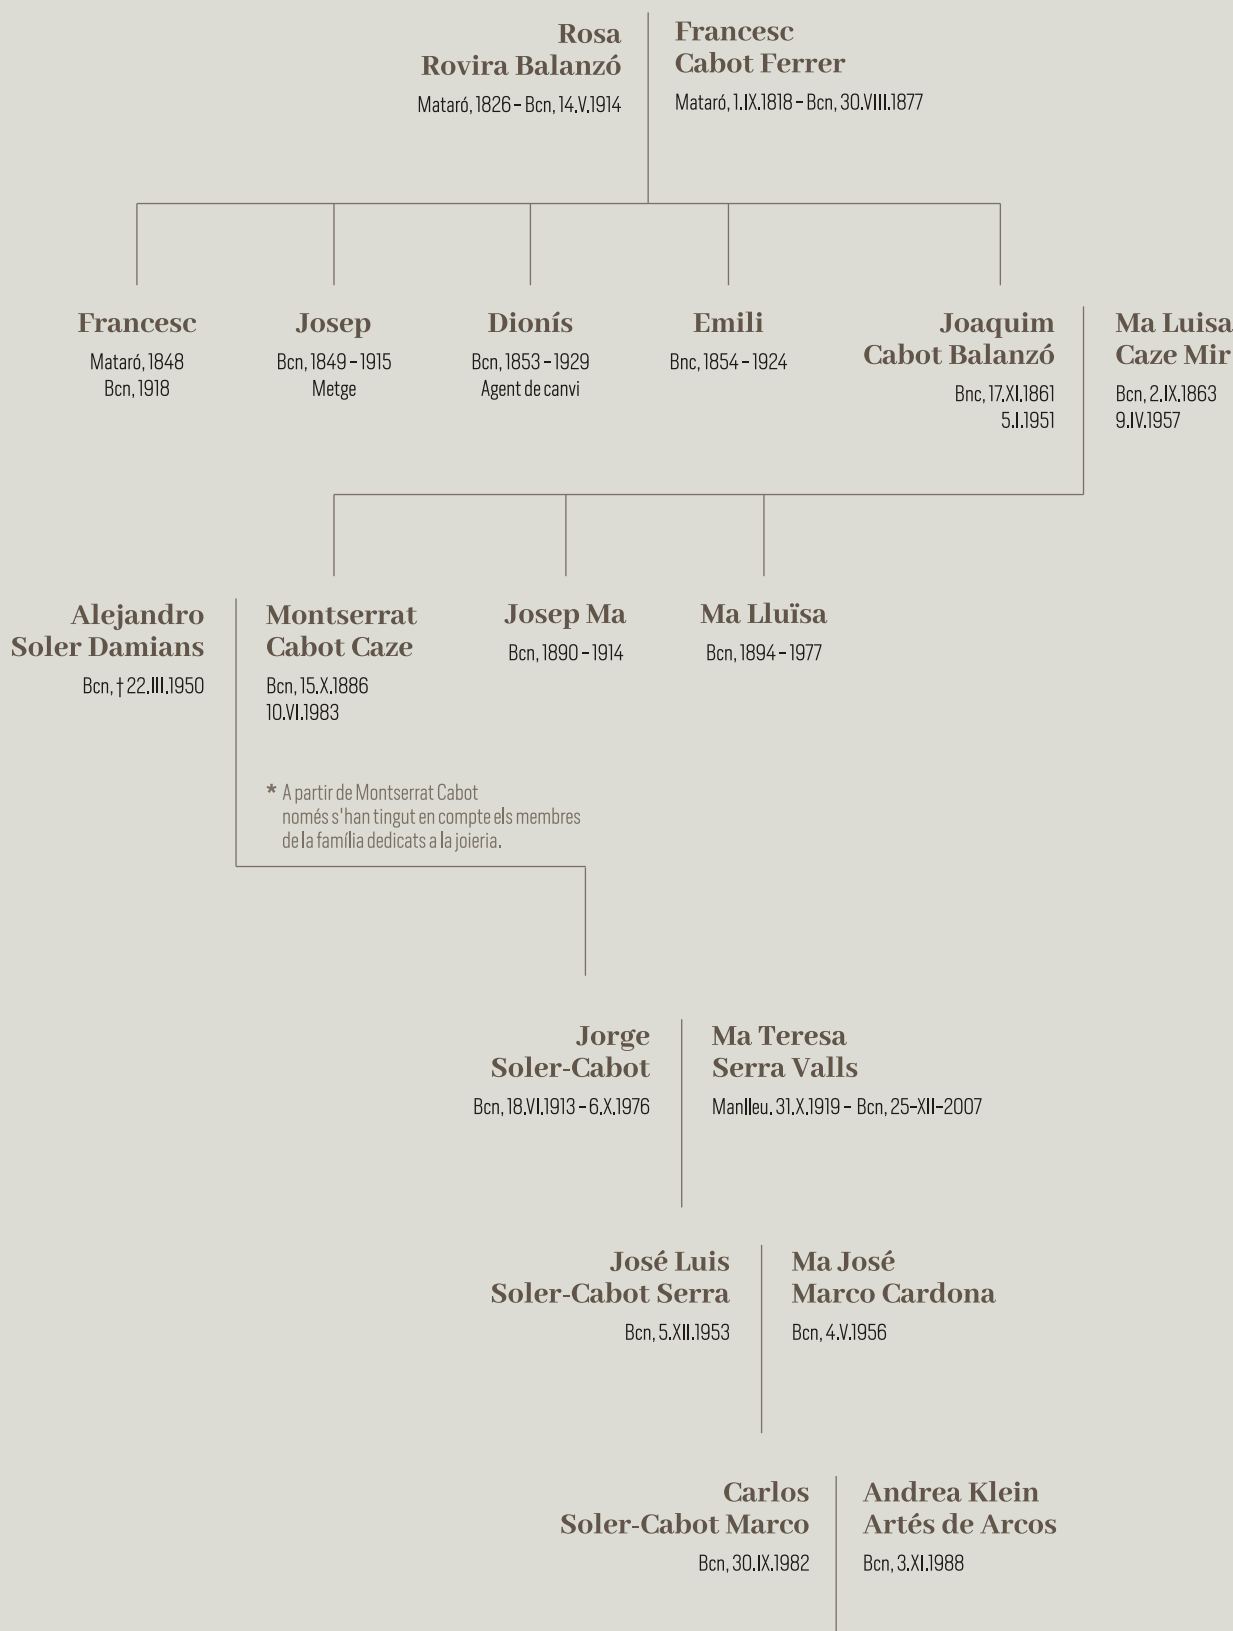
Rosa
Rovira Balanzó
Mataró, 1826 - Bcn, 14.V.1914

Francesc
Cabot Ferrer
Mataró, 1.IX.1818 - Bcn, 30.VIII.1877

Francesc
Mataró, 1848
Bcn, 1918

Josep
Bcn, 1849 - 1915
Metge

Dionís
Bcn, 1853 - 1929
Agent de canvi

Emili
Bnc, 1854 - 1924

Joaquim
Cabot Balanzó
Bnc, 17.XI.1861
5.I.1951

Ma Luisa
Caze Mir
Bcn, 2.IX.1863
9.IV.1957

Alejandro
Soler Damians
Bcn, † 22.III.1950

Montserrat
Cabot Caze
Bcn, 15.X.1886
10.VI.1983

Josep Ma
Bcn, 1890 - 1914

Ma Lluïsa
Bcn, 1894 - 1977

* A partir de Montserrat Cabot només s'han tingut en compte els membres de la família dedicats a la joieria.

Jorge
Soler-Cabot
Bcn, 18.VI.1913 - 6.X.1976

Ma Teresa
Serra Valls
Manlleu, 31.X.1919 - Bcn, 25-XII-2007

José Luis
Soler-Cabot Serra
Bcn, 5.XII.1953

Ma José
Marco Cardona
Bcn, 4.V.1956

Carlos
Soler-Cabot Marco
Bcn, 30.IX.1982

Andrea Klein
Artés de Arcos
Bcn, 3.XI.1988